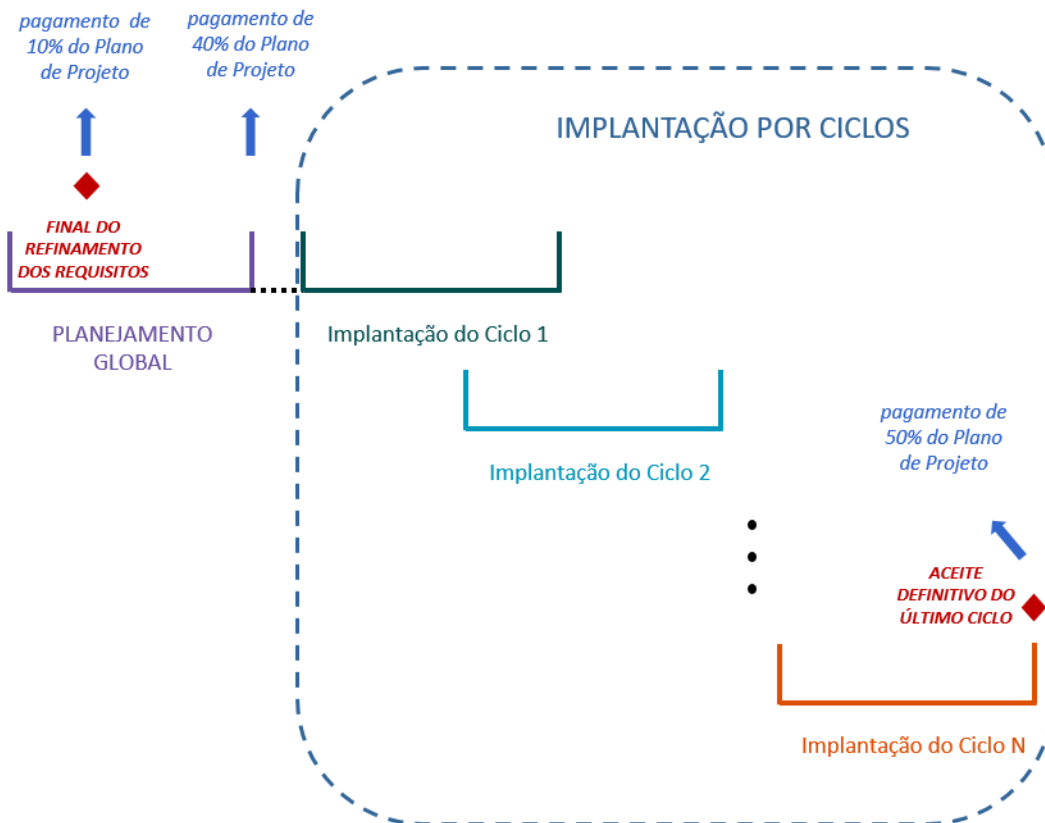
pagamento de 10% do Plano de Projeto

pagamento de 40% do Plano de Projeto

IMPLANTAÇÃO POR CICLOS

FINAL DO REFINAMENTO DOS REQUISITOS

PLANEJAMENTO GLOBAL

Implantação do Ciclo 1

Implantação do Ciclo 2

pagamento de 50% do Plano de Projeto

ACEITE DEFINITIVO DO ÚLTIMO CICLO

Implantação do Ciclo N